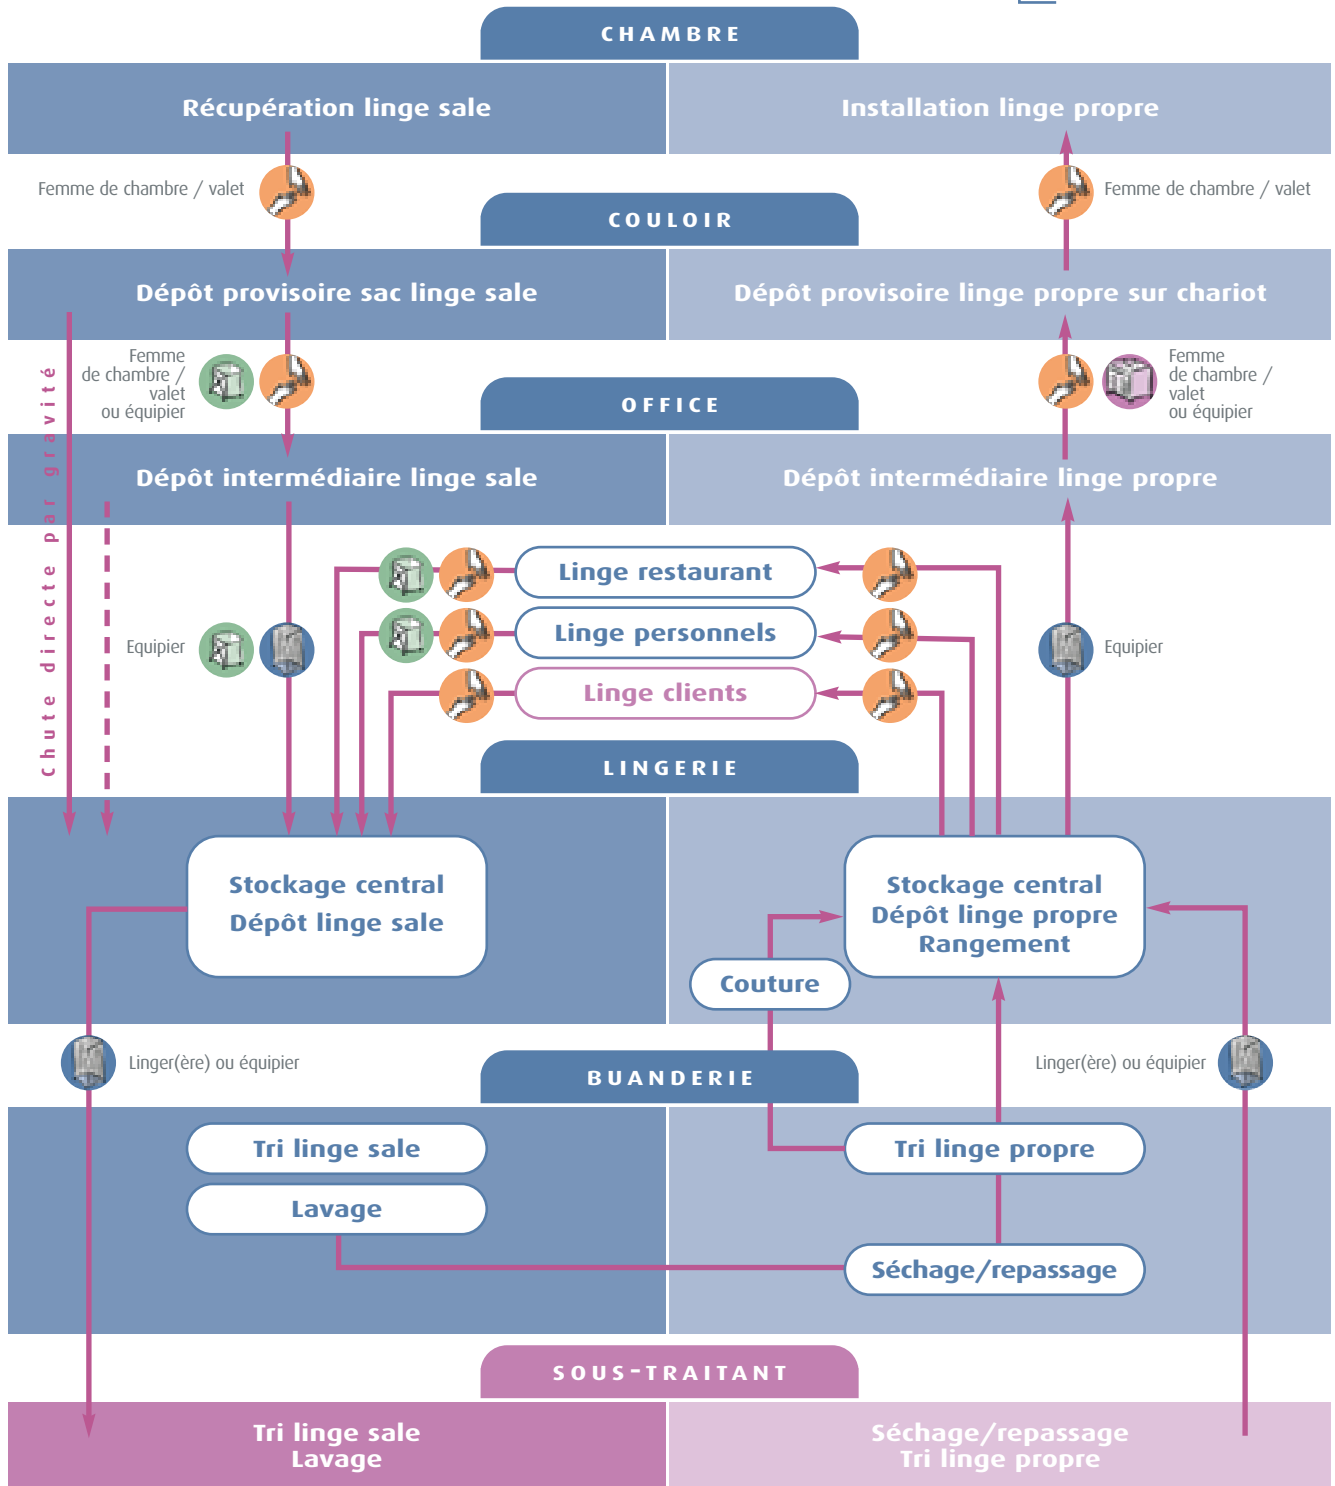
CHAMBRE

Récupération linge sale

Installation linge propre

Femme de chambre / valet

Femme de chambre / valet

COULOIR

Dépôt provisoire sac linge sale

Dépôt provisoire linge propre sur chariot

Femme de chambre / valet ou équipier

Femme de chambre / valet ou équipier

OFFICE

Dépôt intermédiaire linge sale

Dépôt intermédiaire linge propre

Chute directe par gravité

Linge restaurant

Linge personnels

Linge clients

Equipier

Equipier

LINGERIE

Stockage central
Dépôt linge sale

Stockage central
Dépôt linge propre
Rangement

Couture

Linger(ère) ou équipier

Linger(ère) ou équipier

BUANDERIE

Tri linge sale

Lavage

Tri linge propre

Séchage/repassage

SOUS-TRAITANT

Tri linge sale
Lavage

Séchage/repassage
Tri linge propre